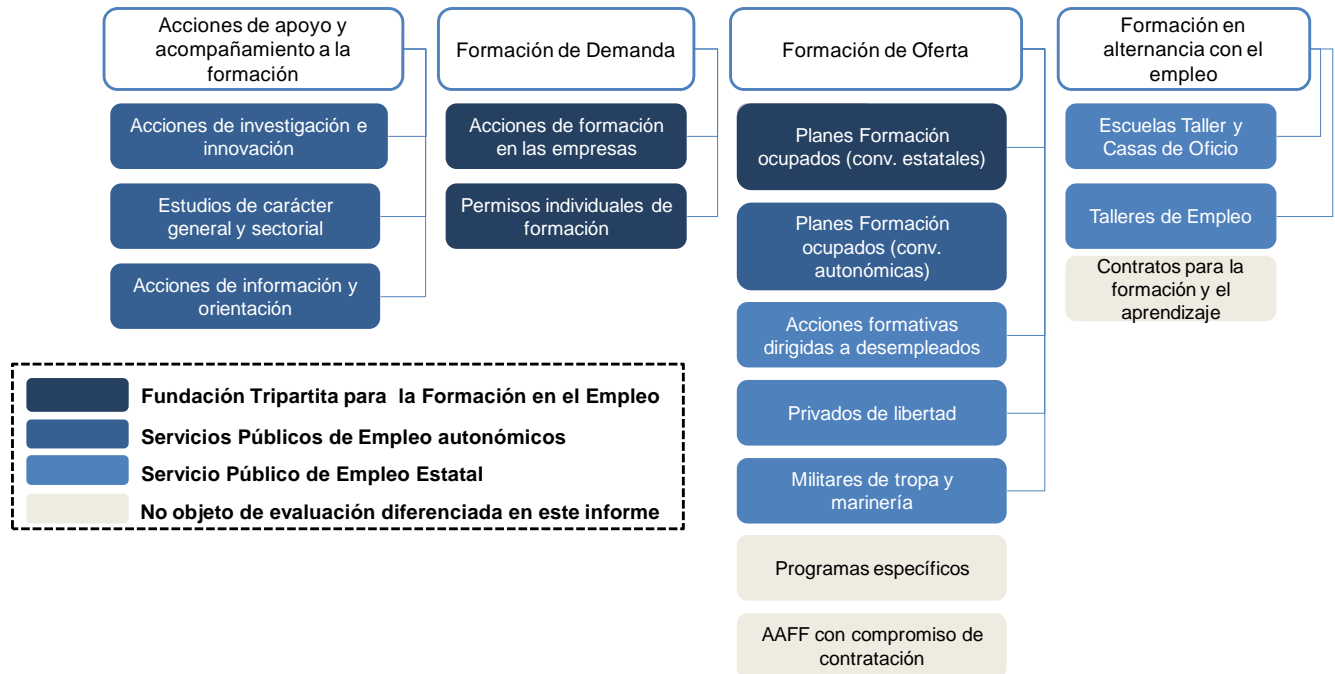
Acciones de apoyo y acompañamiento a la formación

Acciones de investigación e innovación

Estudios de carácter general y sectorial

Acciones de información y orientación

Formación de Demanda

Acciones de formación en las empresas

Permisos individuales de formación

Formación de Oferta

Planes Formación ocupados (conv. estatales)

Planes Formación ocupados (conv. autonómicas)

Acciones formativas dirigidas a desempleados

Privados de libertad

Militares de tropa y marinería

Programas específicos

AAFF con compromiso de contratación

Formación en alternancia con el empleo

Escuelas Taller y Casas de Oficio

Talleres de Empleo

Contratos para la formación y el aprendizaje

Fundación Tripartita para la Formación en el Empleo

Servicios Públicos de Empleo autonómicos

Servicio Público de Empleo Estatal

No objeto de evaluación diferenciada en este informe